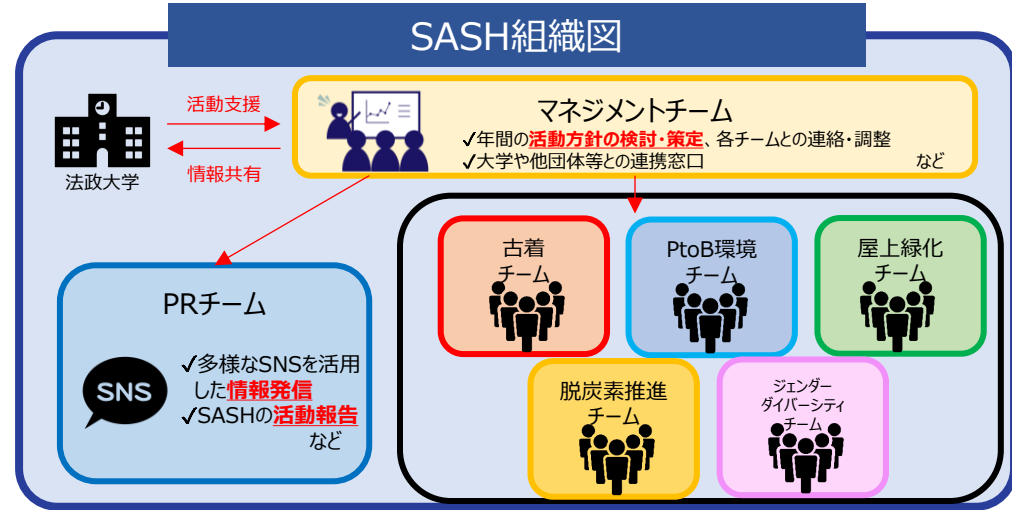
SASH組織図

活動支援

情報共有

法政大学

マネジメントチーム
✓年間の活動方針の検討・策定、各チームとの連絡・調整
✓大学や他団体等との連携窓口 など

PRチーム
SNS
✓多様なSNSを活用した情報発信
✓SASHの活動報告
など

古着
チーム

PtoB環境
チーム

屋上緑化
チーム

脱炭素推進
チーム

ジェンダー
ダイバーシティ
チーム